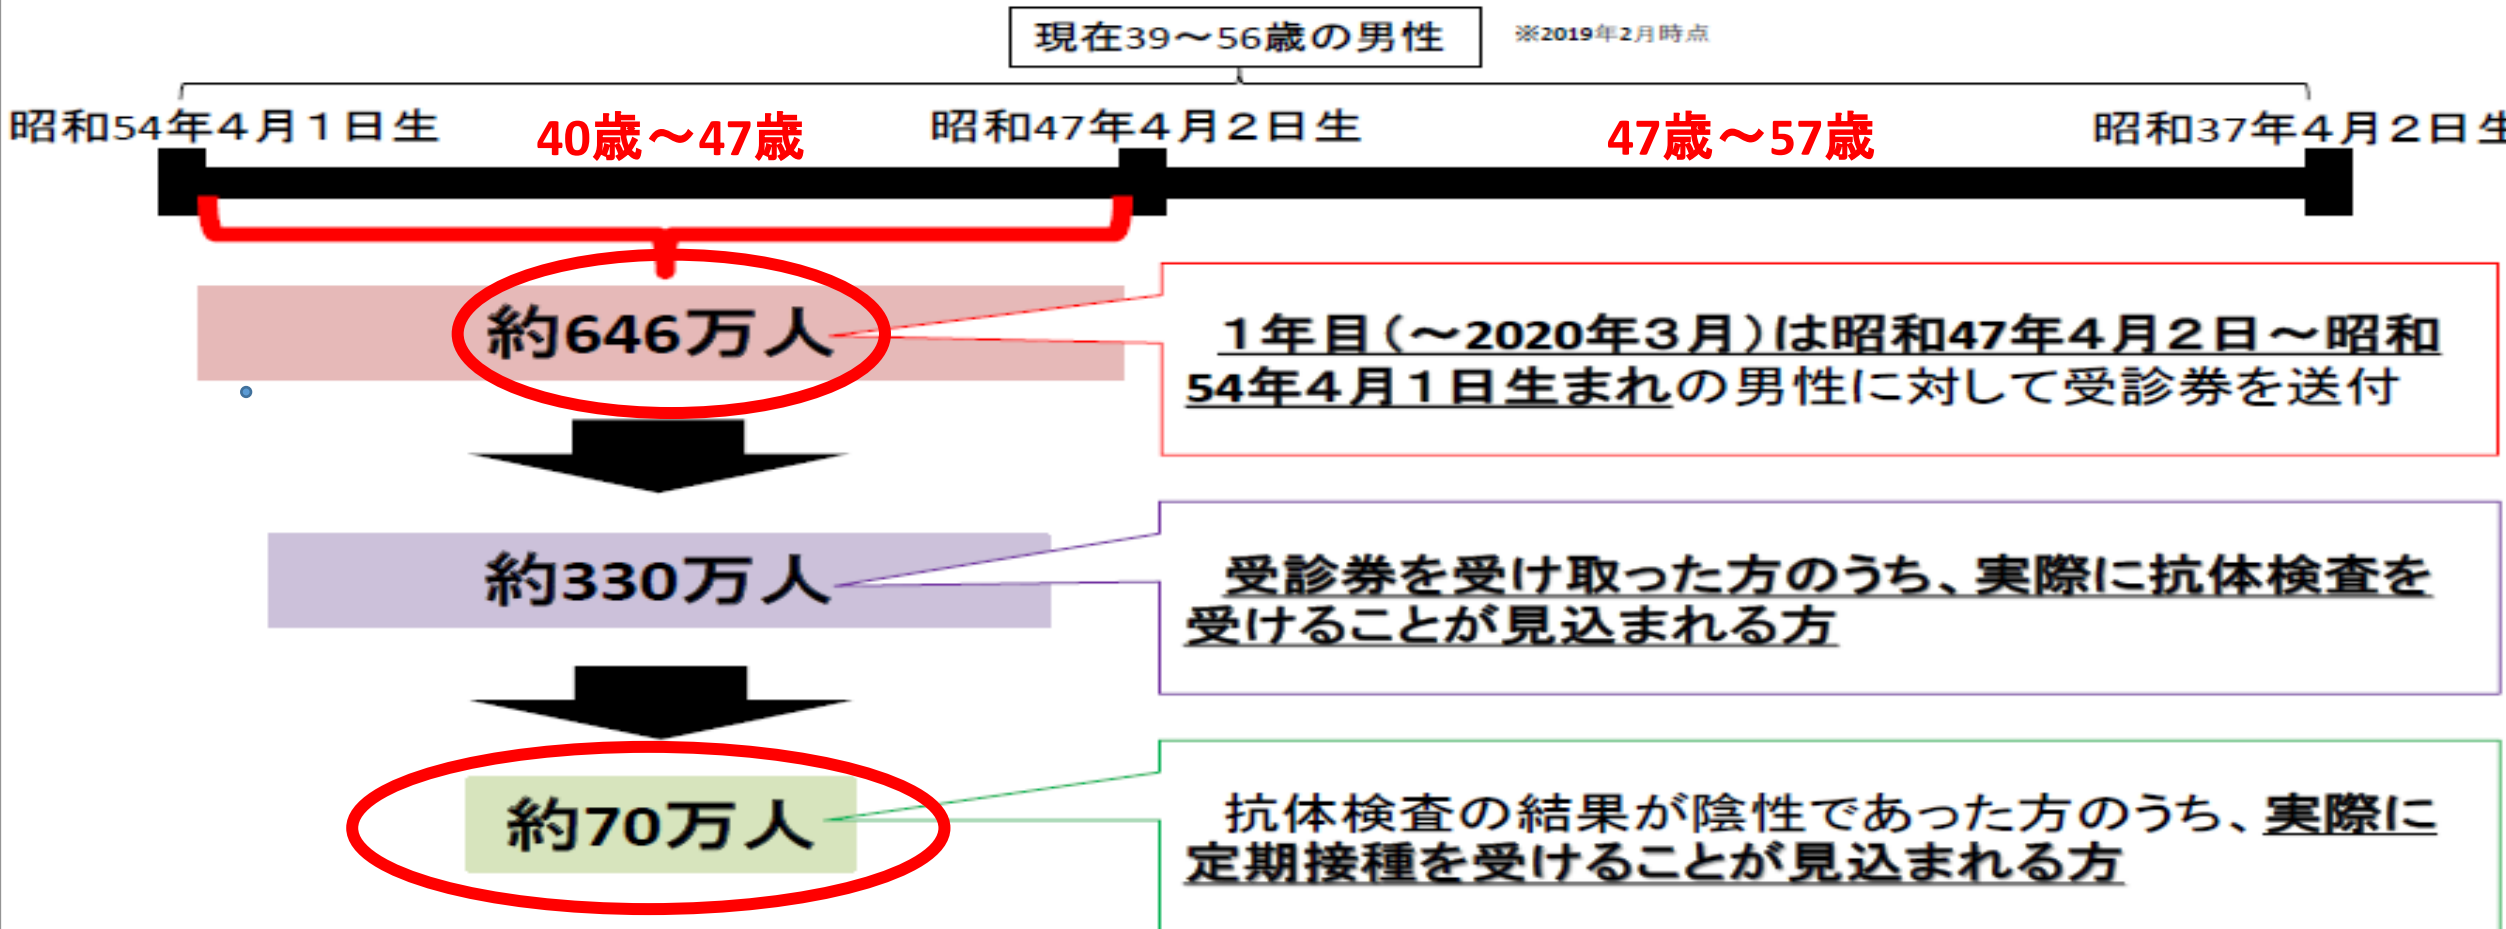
現在39～56歳の男性

※2019年2月時点

昭和54年4月1日生

40歳～47歳

昭和47年4月2日生

47歳～57歳

昭和37年4月2日生

約646万人

1年目（～2020年3月）は昭和47年4月2日～昭和54年4月1日生まれの男性に対して受診券を送付

約330万人

受診券を受け取った方のうち、実際に抗体検査を受けることが見込まれる方

約70万人

抗体検査の結果が陰性であった方のうち、実際に定期接種を受けることが見込まれる方